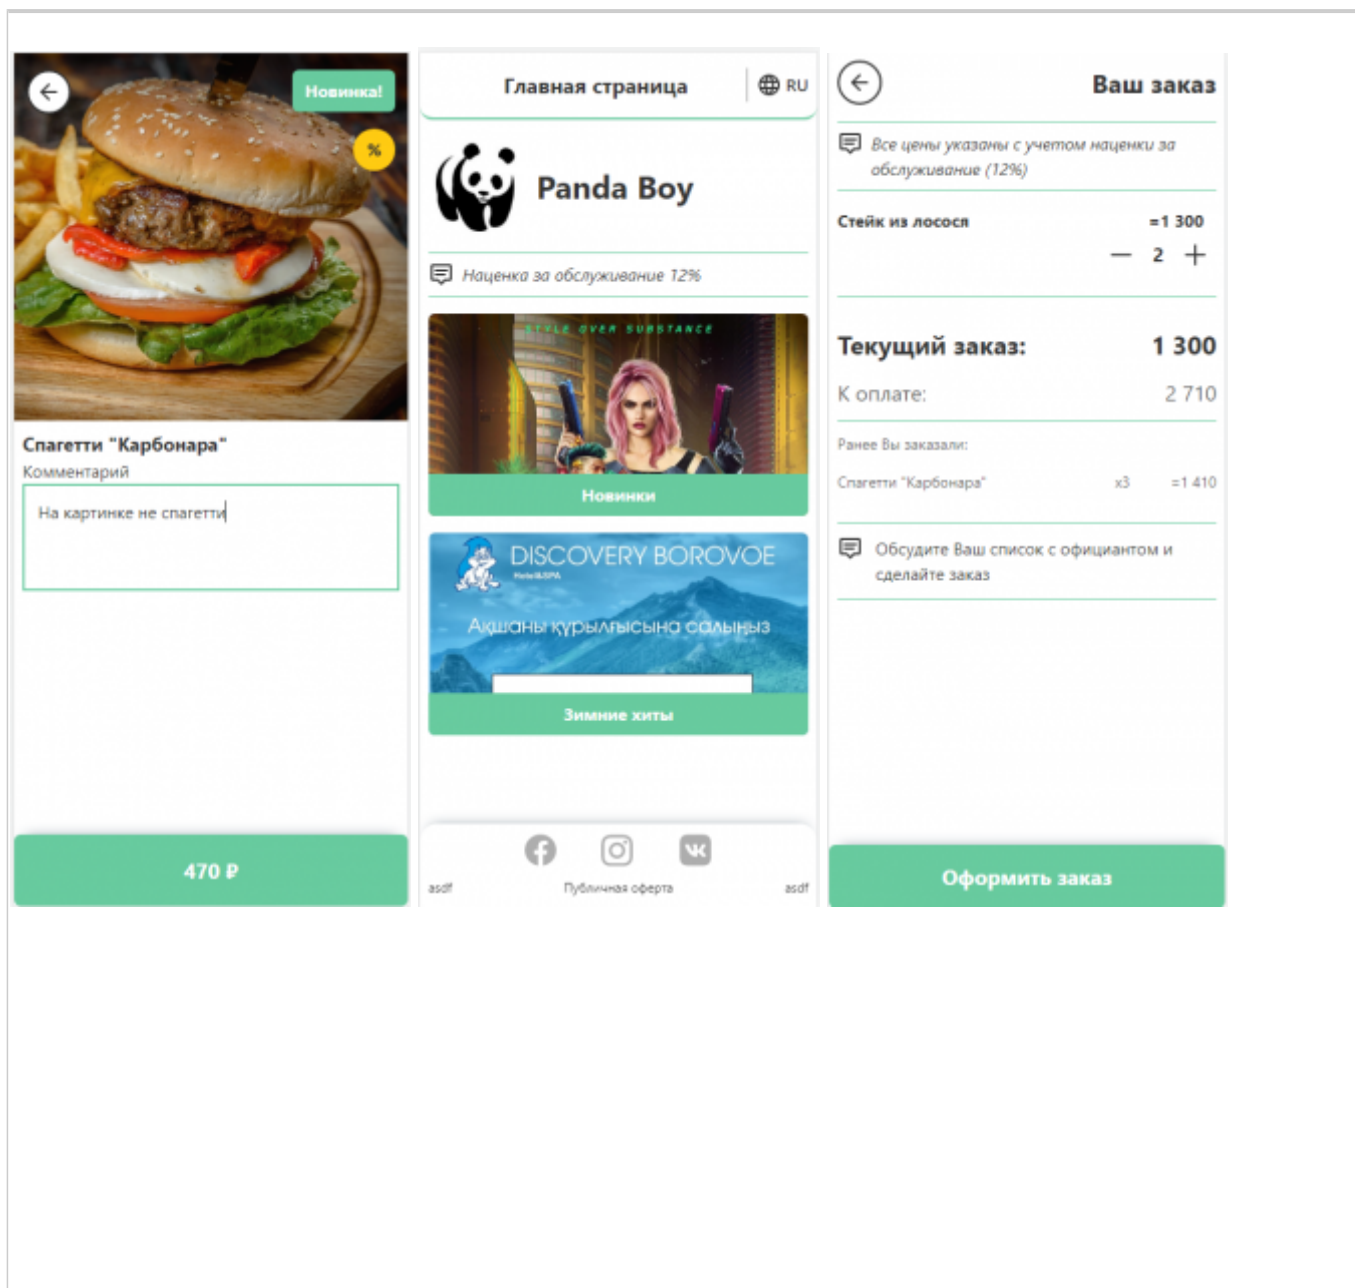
Новинка!

%

Спагетти "Карбонара"

Комментарий

На картинке не спагетти

470 ₽

Главная страница

RU

Panda Boy

Наценка за обслуживание 12%

STYLE OVER SUBSTANCE

Новинки

DISCOVERY BOROVOE

Hotel&SPA

Ақшаны құрылғысына салыңыз

Зимние хиты

asdf

Публичная оферта

asdf

Ваш заказ

Все цены указаны с учетом наценки за обслуживание (12%)

Стейк из лосося

=1 300

— 2 +

Текущий заказ:

1 300

К оплате:

2 710

Ранее Вы заказали:

Спагетти "Карбонара"

x3

=1 410

Обсудите Ваш список с официантом и сделайте заказ

Оформить заказ